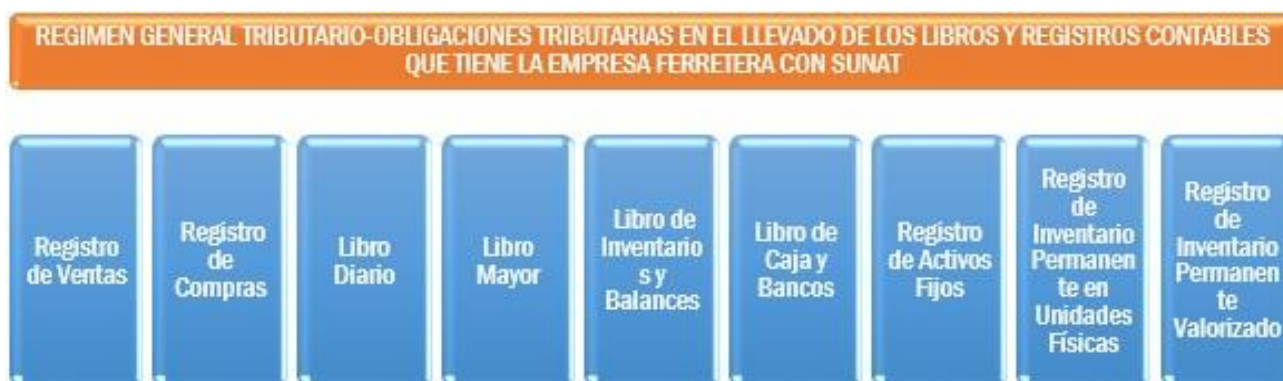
REGIMEN GENERAL TRIBUTARIO-OBLIGACIONES TRIBUTARIAS EN EL LLEVADO DE LOS LIBROS Y REGISTROS CONTABLES QUE TIENE LA EMPRESA FERRETERA CON SUNAT

Registro de Ventas

Registro de Compras

Libro Diario

Libro Mayor

Libro de Inventarios y Balances

Libro de Caja y Bancos

Registro de Activos Fijos

Registro de Inventario Permanente en Unidades Físicas

Registro de Inventario Permanente Valorizado